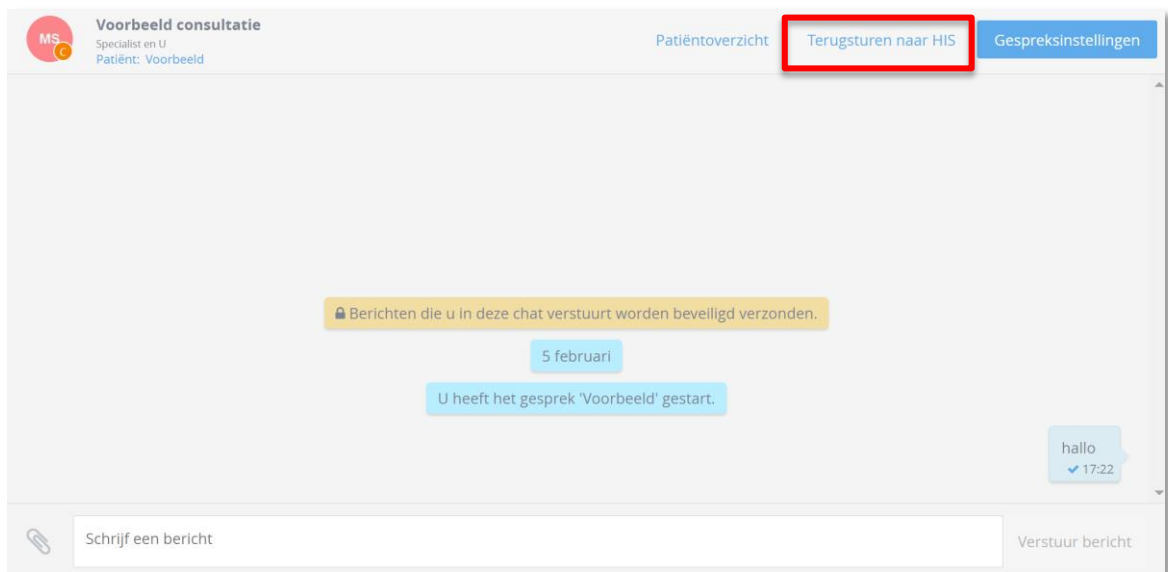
MS C

Voorbeeld consultatie
Specialist en U
Patiënt: Voorbeeld

Patiëntoverzicht Terugsturen naar HIS Gespreksinstellingen

Berichten die u in deze chat verstuurt worden beveiligd verzonden.

5 februari

U heeft het gesprek 'Voorbeeld' gestart.

hallo
17:22

Schrijf een bericht

Verstuur bericht